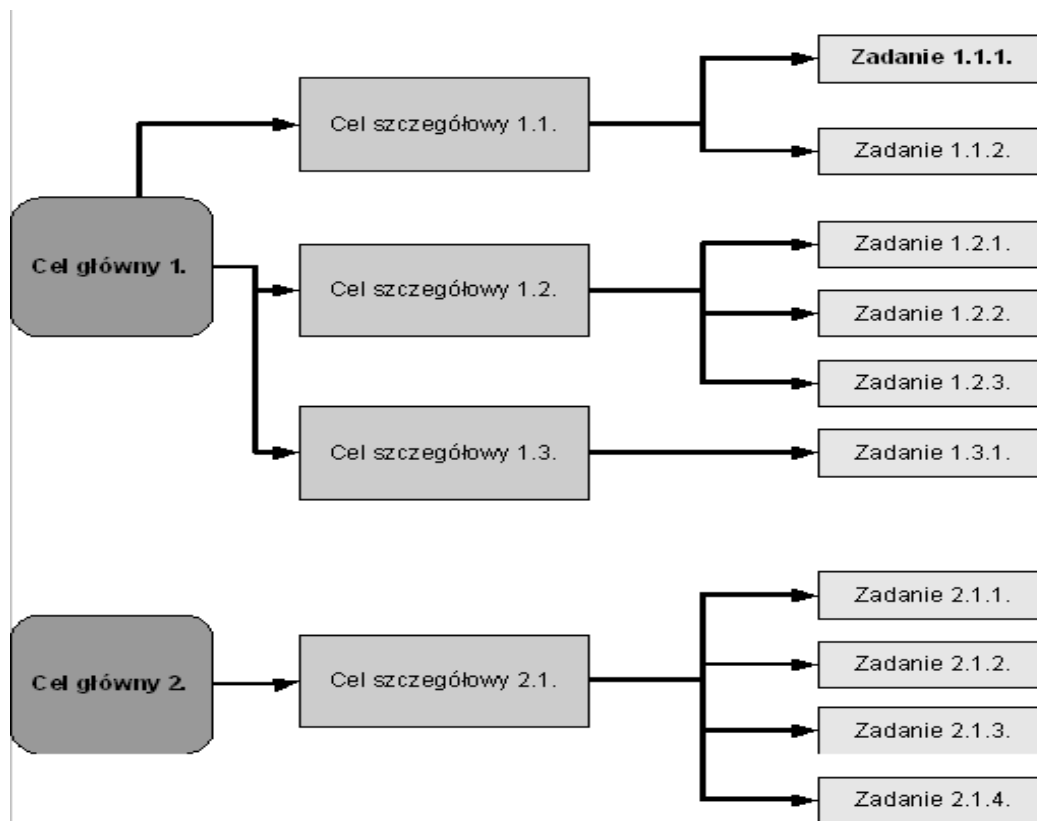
Cel główny 1.

Cel szczegółowy 1.1.

Zadanie 1.1.1.

Zadanie 1.1.2.

Cel szczegółowy 1.2.

Zadanie 1.2.1.

Zadanie 1.2.2.

Zadanie 1.2.3.

Cel szczegółowy 1.3.

Zadanie 1.3.1.

Cel główny 2.

Cel szczegółowy 2.1.

Zadanie 2.1.1.

Zadanie 2.1.2.

Zadanie 2.1.3.

Zadanie 2.1.4.